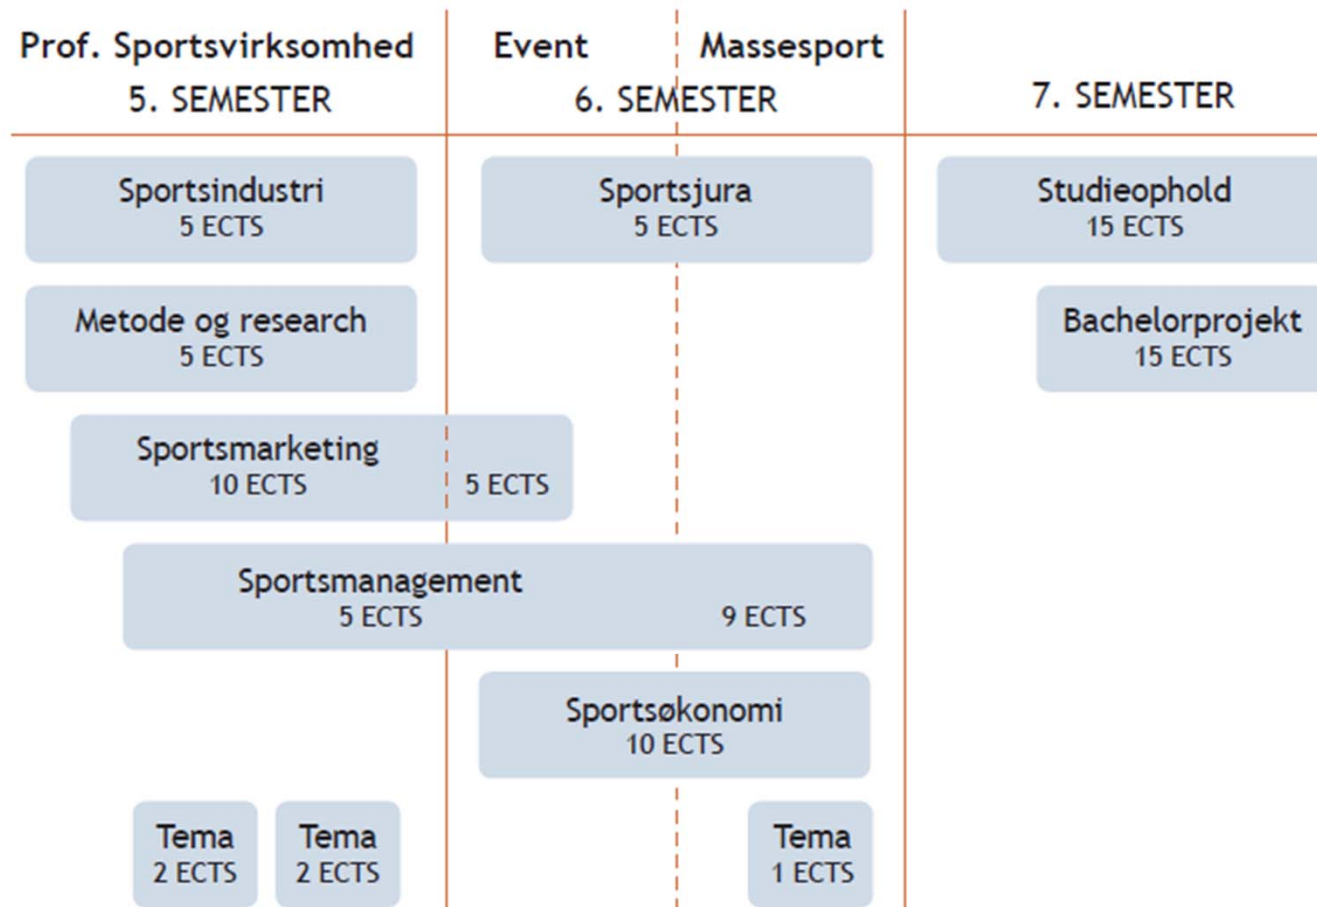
Prof. Sportsvirksomhed
5. SEMESTER

Event
Massesport
6. SEMESTER

7. SEMESTER

Sportsindustri
5 ECTS

Sportsjura
5 ECTS

Studieophold
15 ECTS

Metode og research
5 ECTS

Bachelorprojekt
15 ECTS

Sportsmarketing
10 ECTS
5 ECTS

Sportsmanagement
5 ECTS
9 ECTS

Sportsøkonomi
10 ECTS

Tema
2 ECTS

Tema
2 ECTS

Tema
1 ECTS